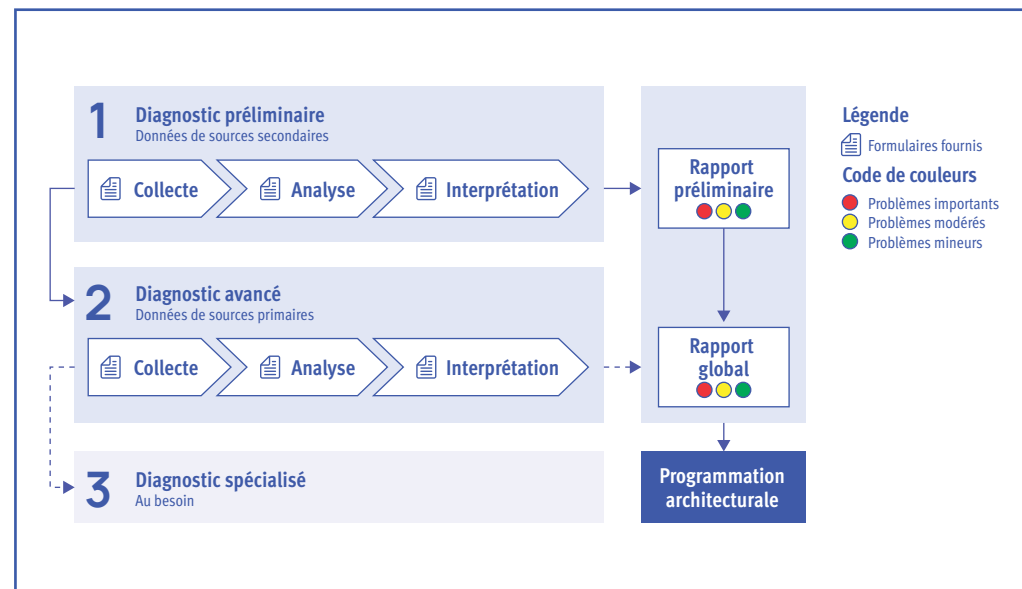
1 Diagnostic préliminaire
Données de sources secondaires

Collecte
Analyse
Interprétation

Rapport préliminaire

2 Diagnostic avancé
Données de sources primaires

Collecte
Analyse
Interprétation

Rapport global

3 Diagnostic spécialisé
Au besoin

Programmation architecturale

Légende
Formulaires fournis
Code de couleurs
Problèmes importants
Problèmes modérés
Problèmes mineurs